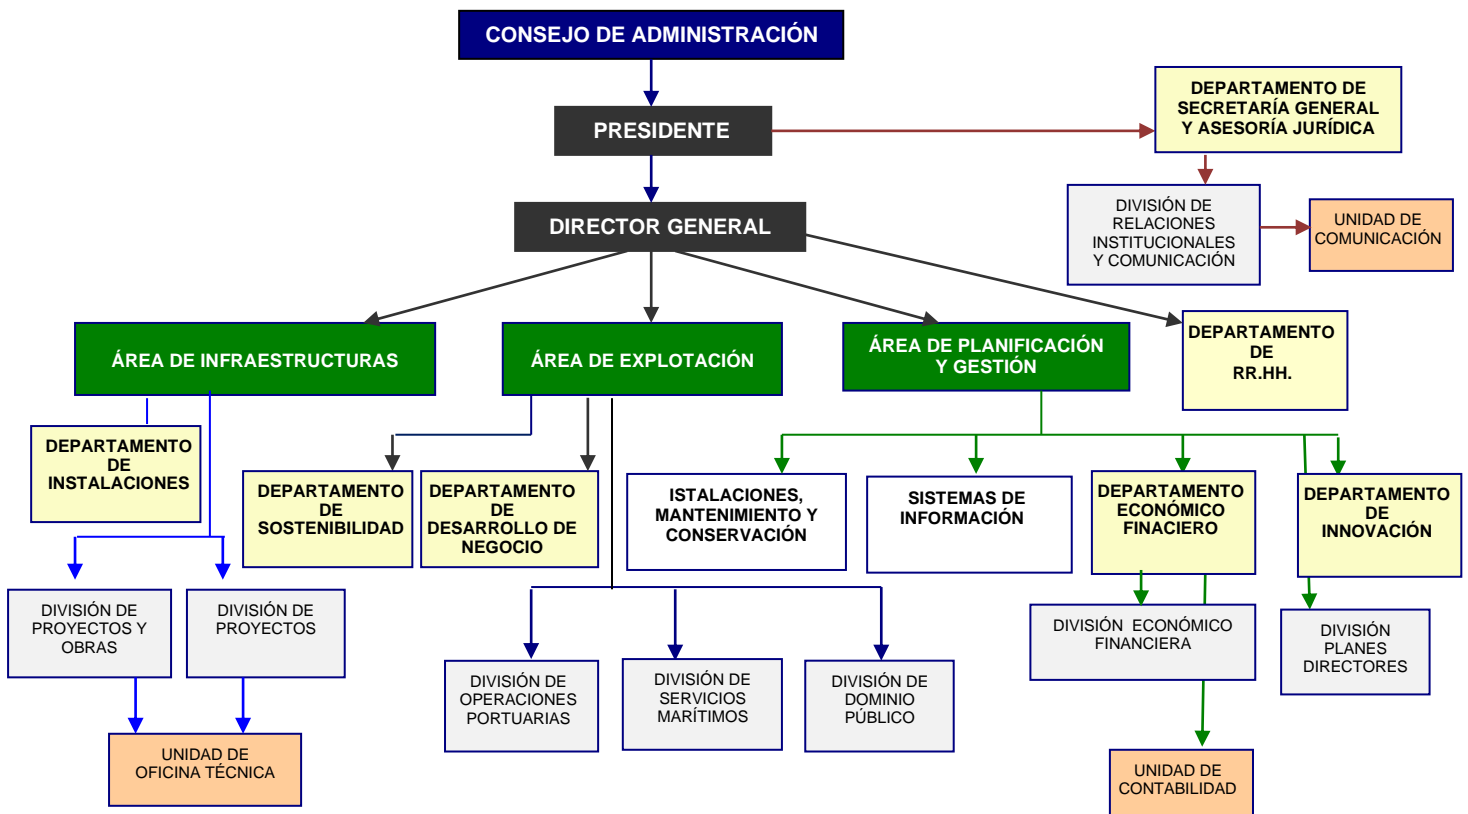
CONSEJO DE ADMINISTRACIÓN

PRESIDENTE

DEPARTAMENTO DE SECRETARÍA GENERAL Y ASESORÍA JURÍDICA

DIVISIÓN DE RELACIONES INSTITUCIONALES Y COMUNICACIÓN

UNIDAD DE COMUNICACIÓN

DIRECTOR GENERAL

ÁREA DE INFRAESTRUCTURAS

ÁREA DE EXPLOTACIÓN

ÁREA DE PLANIFICACIÓN Y GESTIÓN

DEPARTAMENTO DE RR.HH.

DEPARTAMENTO DE INSTALACIONES

DEPARTAMENTO DE SOSTENIBILIDAD

DEPARTAMENTO DE DESARROLLO DE NEGOCIO

ISTALACIONES, MANTENIMIENTO Y CONSERVACIÓN

SISTEMAS DE INFORMACIÓN

DEPARTAMENTO ECONÓMICO FINACIERO

DEPARTAMENTO DE INNOVACIÓN

DIVISIÓN DE PROYECTOS Y OBRAS

DIVISIÓN DE PROYECTOS

DIVISIÓN ECONÓMICO FINANCIERA

DIVISIÓN PLANES DIRECTORES

DIVISIÓN DE OPERACIONES PORTUARIAS

DIVISIÓN DE SERVICIOS MARÍTIMOS

DIVISIÓN DE DOMINIO PÚBLICO

UNIDAD DE OFICINA TÉCNICA

UNIDAD DE CONTABILIDAD